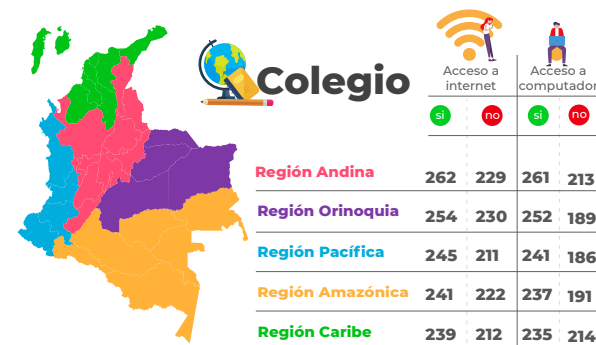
Colegio

| | Acceso a internet | | Acceso a computador | |
|---|---|---|---|---|
| | si | no | si | no |
| Región Andina | 262 | 229 | 261 | 213 |
| Región Orinoquia | 254 | 230 | 252 | 189 |
| Región Pacífica | 245 | 211 | 241 | 186 |
| Región Amazónica | 241 | 222 | 237 | 191 |
| Región Caribe | 239 | 212 | 235 | 214 |